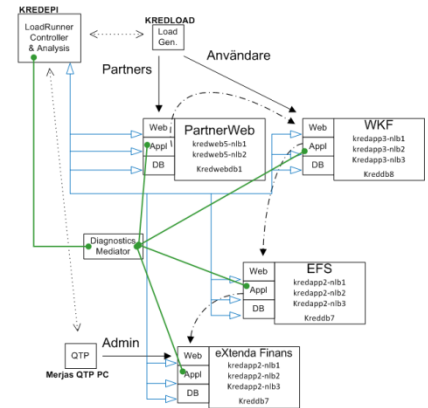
KREDEPI

LoadRunner Controller & Analysis

KREDLOAD

Load Gen.

Partners

Användare

Web
Appl
DB

PartnerWeb
kredweb5-nlb1
kredweb5-nlb2
Kredwebdb1

Web
Appl
DB

WKF
kredapp3-nlb1
kredapp3-nlb2
kredapp3-nlb3
Kreddb8

Diagnostics Mediator

Web
Appl
DB

EFS
kredapp2-nlb1
kredapp2-nlb2
kredapp2-nlb3
Kreddb7

QTP

Merjas QTP PC

Admin

Web
Appl
DB

eXtenda Finans
kredapp2-nlb1
kredapp2-nlb2
kredapp2-nlb3
Kreddb7